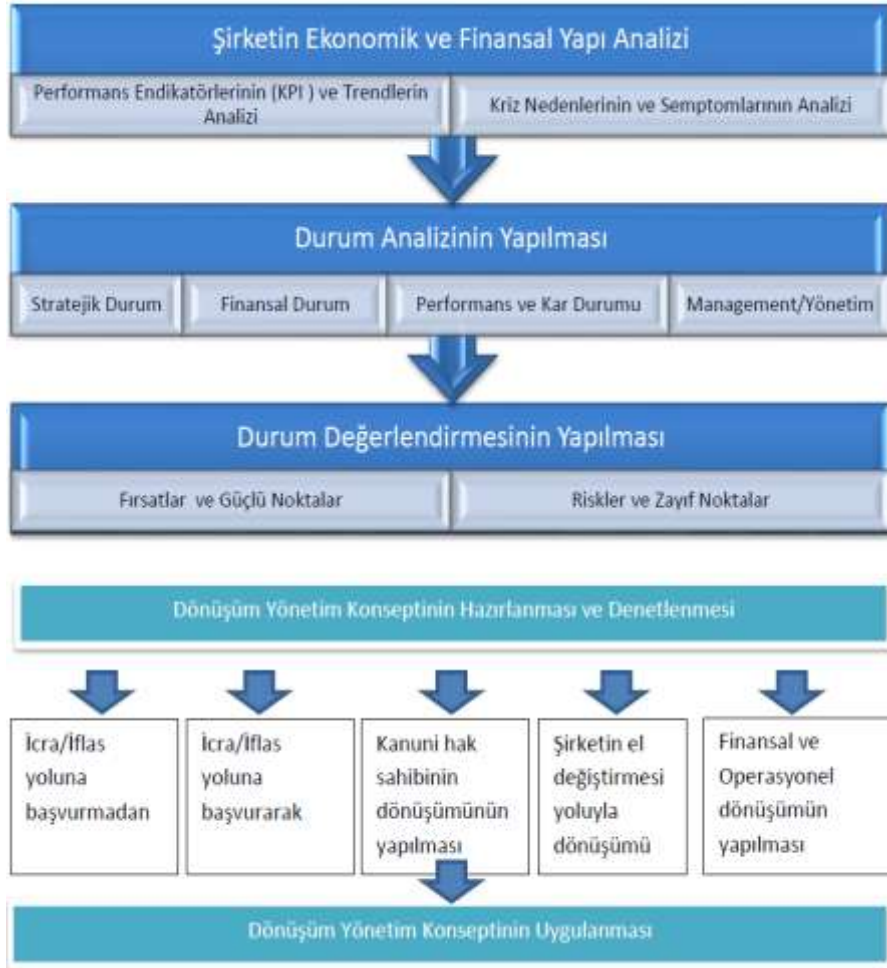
Şirketin Ekonomik ve Finansal Yapı Analizi

Performans Endikatörlerinin (KPI ) ve Trendlerin Analizi

Kriz Nedenlerinin ve Semptomlarının Analizi

Durum Analizinin Yapılması

Stratejik Durum

Finansal Durum

Performans ve Kar Durumu

Management/Yönetim

Durum Değerlendirmesinin Yapılması

Fırsatlar ve Güçlü Noktalar

Riskler ve Zayıf Noktalar

Dönüşüm Yönetim Konseptinin Hazırlanması ve Denetlenmesi

İcra/İflas yoluna başvurmadan

İcra/İflas yoluna başvurarak

Kanuni hak sahibinin dönüşümünün yapılması

Şirketin el değiştirmesi yoluyla dönüşümü

Finansal ve Operasyonel dönüşümün yapılması

Dönüşüm Yönetim Konseptinin Uygulanması